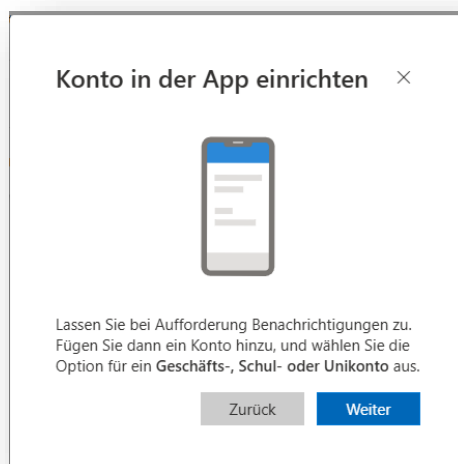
Konto in der App einrichten ×

Lassen Sie bei Aufforderung Benachrichtigungen zu. Fügen Sie dann ein Konto hinzu, und wählen Sie die Option für ein **Geschäfts-, Schul- oder Unikonto** aus.

Zurück Weiter